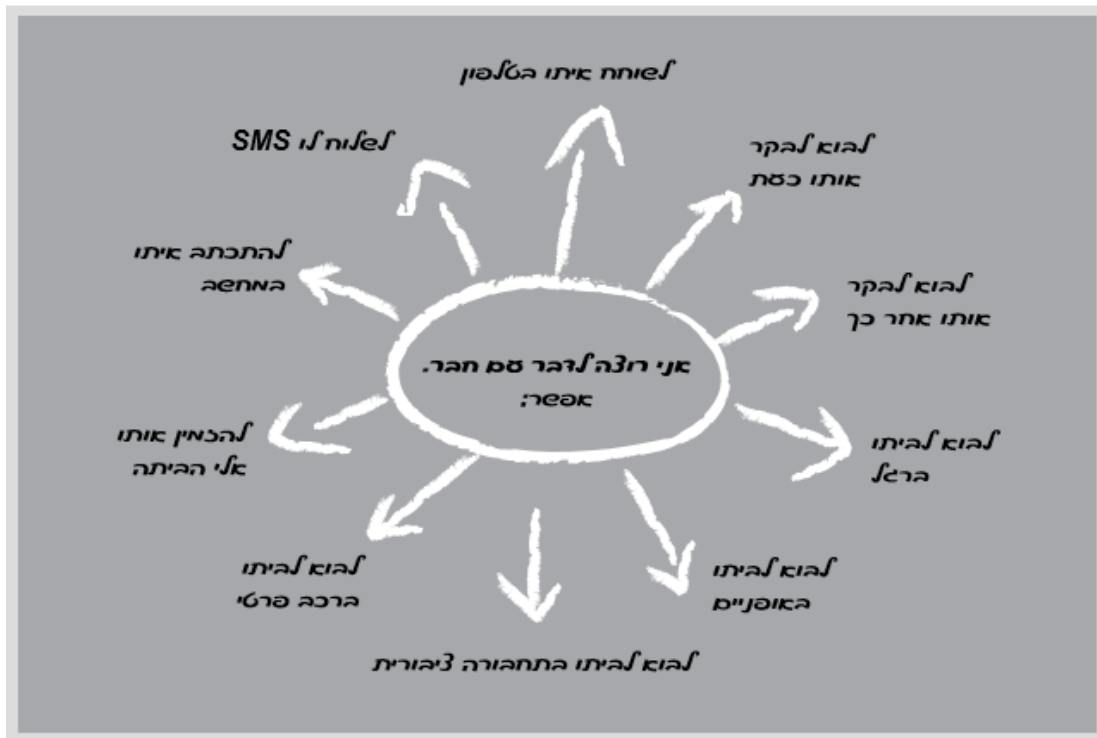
אני רוצה לדבר עם חבר. אפשר:

לשוחח איתו בטלפון

לבוא לבקר אותו כעת

לבוא לבקר אותו אחר כך

לבוא לביתו ברגל

לבוא לביתו באופניים

לבוא לביתו בתחבורה ציבורית

לבוא לביתו ברכב פרטי

להזמין אותו אלי הביתה

להתכתב איתו במחשב

לשלוח לו SMS